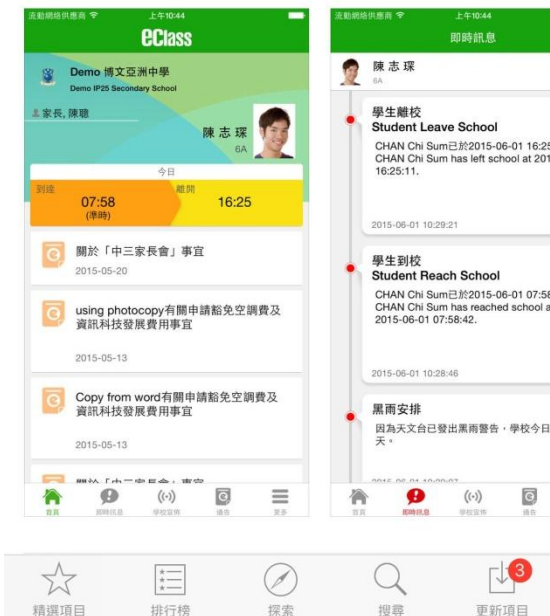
流動網絡供應商 上午10:44
eClass
Demo 博文亞洲中學
Demo IP25 Secondary School
家長, 陳聰
陳 志 琛
6A
今日
到達
07:58
(準時)
離開
16:25
關於「中三家長會」事宜
2015-05-20
using photocopy有關申請豁免空調費及資訊科技發展費用事宜
2015-05-13
Copy from word有關申請豁免空調費及資訊科技發展費用事宜
2015-05-13
關於「中三家長會」事宜
首頁 即時訊息 學校宣傳 通告 更多

流動網絡供應商 上午10:44
即時訊息
陳 志 琛
6A
學生離校
Student Leave School
CHAN Chi Sum已於2015-06-01 16:25
CHAN Chi Sum has left school at 201
16:25:11.
2015-06-01 10:29:21
學生到校
Student Reach School
CHAN Chi Sum已於2015-06-01 07:58
CHAN Chi Sum has reached school a
2015-06-01 07:58:42.
2015-06-01 10:28:46
黑雨安排
因為天文台已發出黑雨警告，學校今日
天。
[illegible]
首頁 即時訊息 學校宣傳 通告

精選項目 排行榜 探索 搜尋 3 更新項目